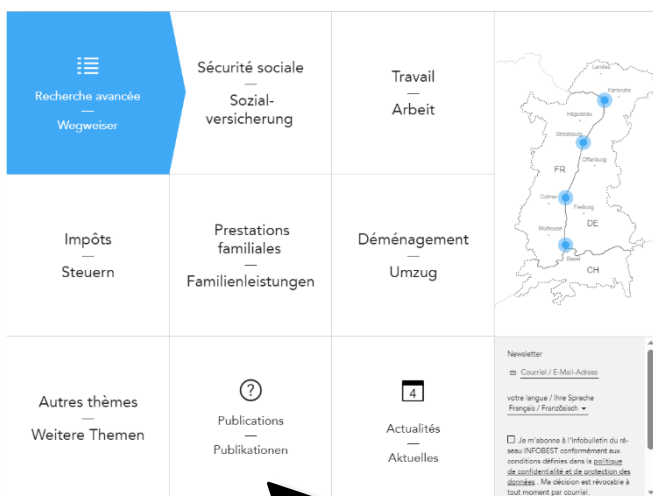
Recherche avancée
—
Wegweiser

Sécurité sociale
—
Sozialversicherung

Travail
—
Arbeit

Landau
Karlsruhe
Haguenau
Strasbourg
Offenburg
FR
Colmar
Freiburg
DE
Mulhouse
Basel
CH

Impôts
—
Steuern

Prestations familiales
—
Familienleistungen

Déménagement
—
Umzug

Autres thèmes
—
Weitere Themen

Publications
—
Publikationen

4
Actualités
—
Aktuelles

Newsletter
Courriel / E-Mail-Adress
votre langue / Ihre Sprache
Français / Französisch
Je m'abonne à l'Infobulletin du réseau INFOBEST conformément aux conditions définies dans la politique de confidentialité et de protection des données . Ma décision est révocable à tout moment par courriel.